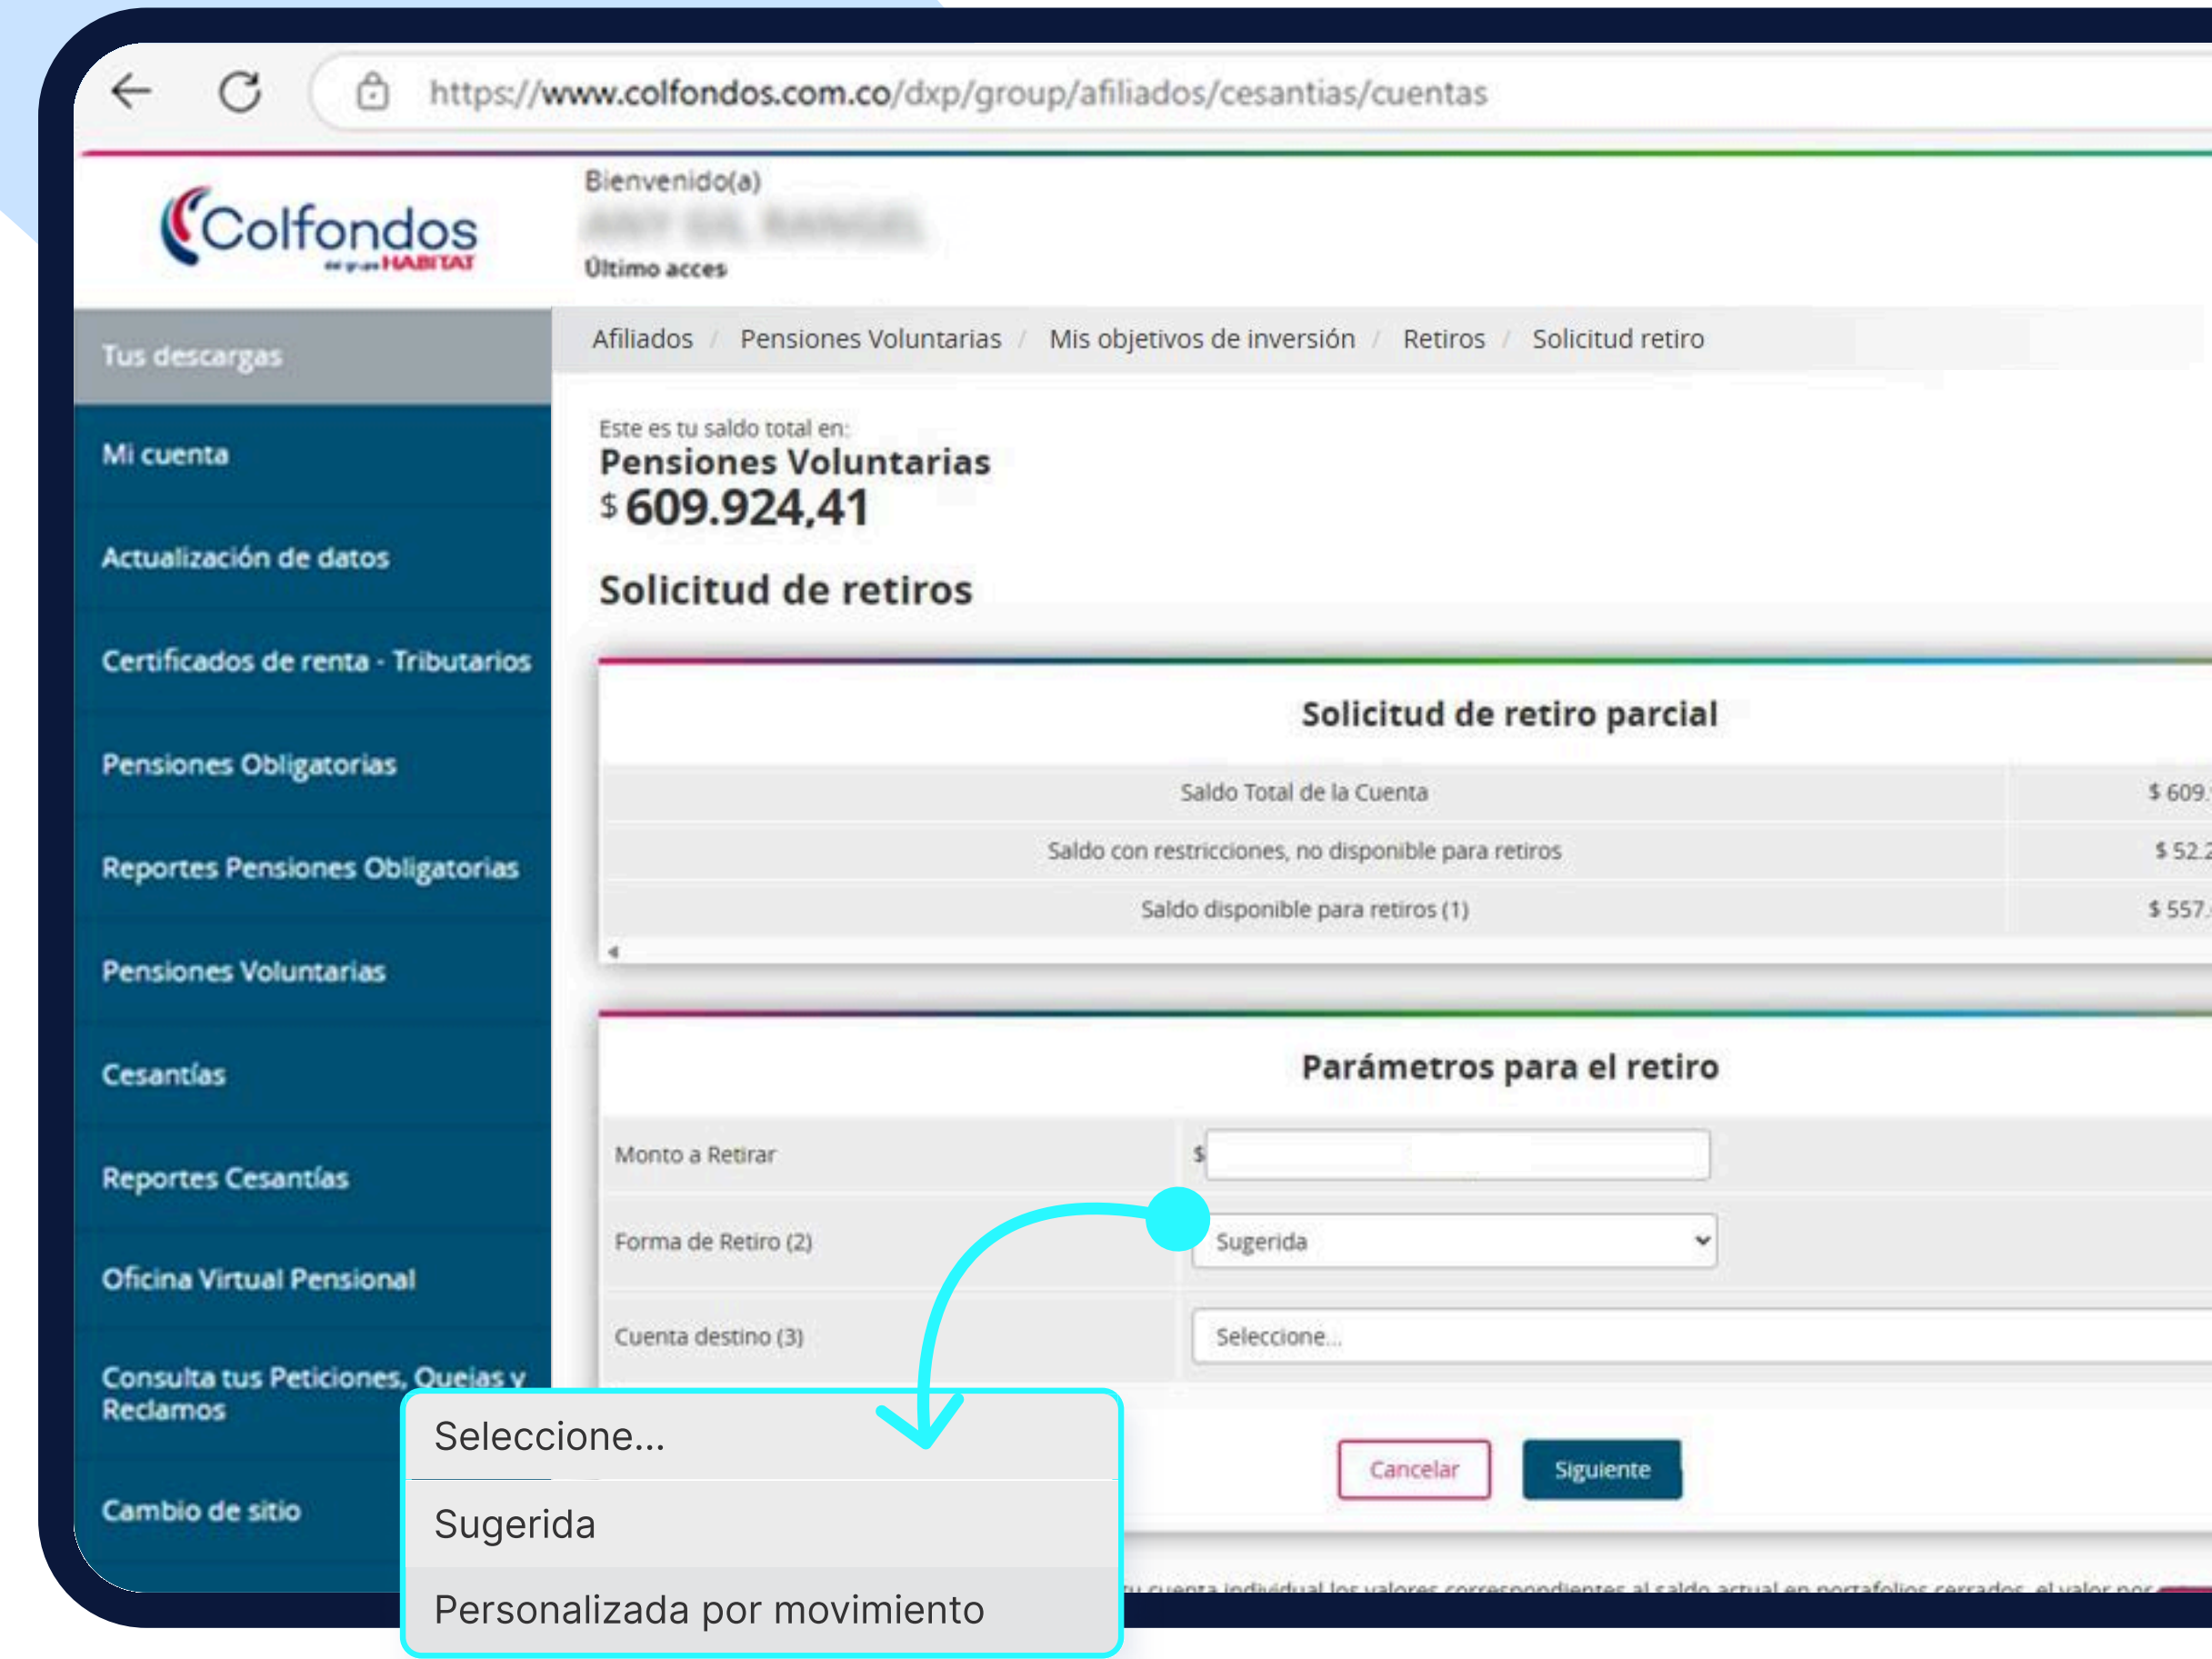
https://www.colfondos.com.co/dxp/group/afiliados/cesantias/cuentas

Colfondos del grupo HABITAT

Bienvenido(a)
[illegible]
Último acces

Tus descargas
Mi cuenta
Actualización de datos
Certificados de renta - Tributarios
Pensiones Obligatorias
Reportes Pensiones Obligatorias
Pensiones Voluntarias
Cesantías
Reportes Cesantías
Oficina Virtual Pensional
Consulta tus Peticiones, Quejas y Reclamos
Cambio de sitio

Afiliados / Pensiones Voluntarias / Mis objetivos de inversión / Retiros / Solicitud retiro

Este es tu saldo total en:
Pensiones Voluntarias
$ 609.924,41

Solicitud de retiros

Solicitud de retiro parcial

| Saldo Total de la Cuenta | $ 609. |
|---|---|
| Saldo con restricciones, no disponible para retiros | $ 52.2 |
| Saldo disponible para retiros (1) | $ 557. |

Parámetros para el retiro

| Monto a Retirar | $ |
|---|---|
| Forma de Retiro (2) | Sugerida |
| Cuenta destino (3) | Seleccione... |

Cancelar
Siguiente

Seleccione...
Sugerida
Personalizada por movimiento

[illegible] cuenta individual los valores correspondientes al saldo actual en portafolios cerrados, el valor por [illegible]